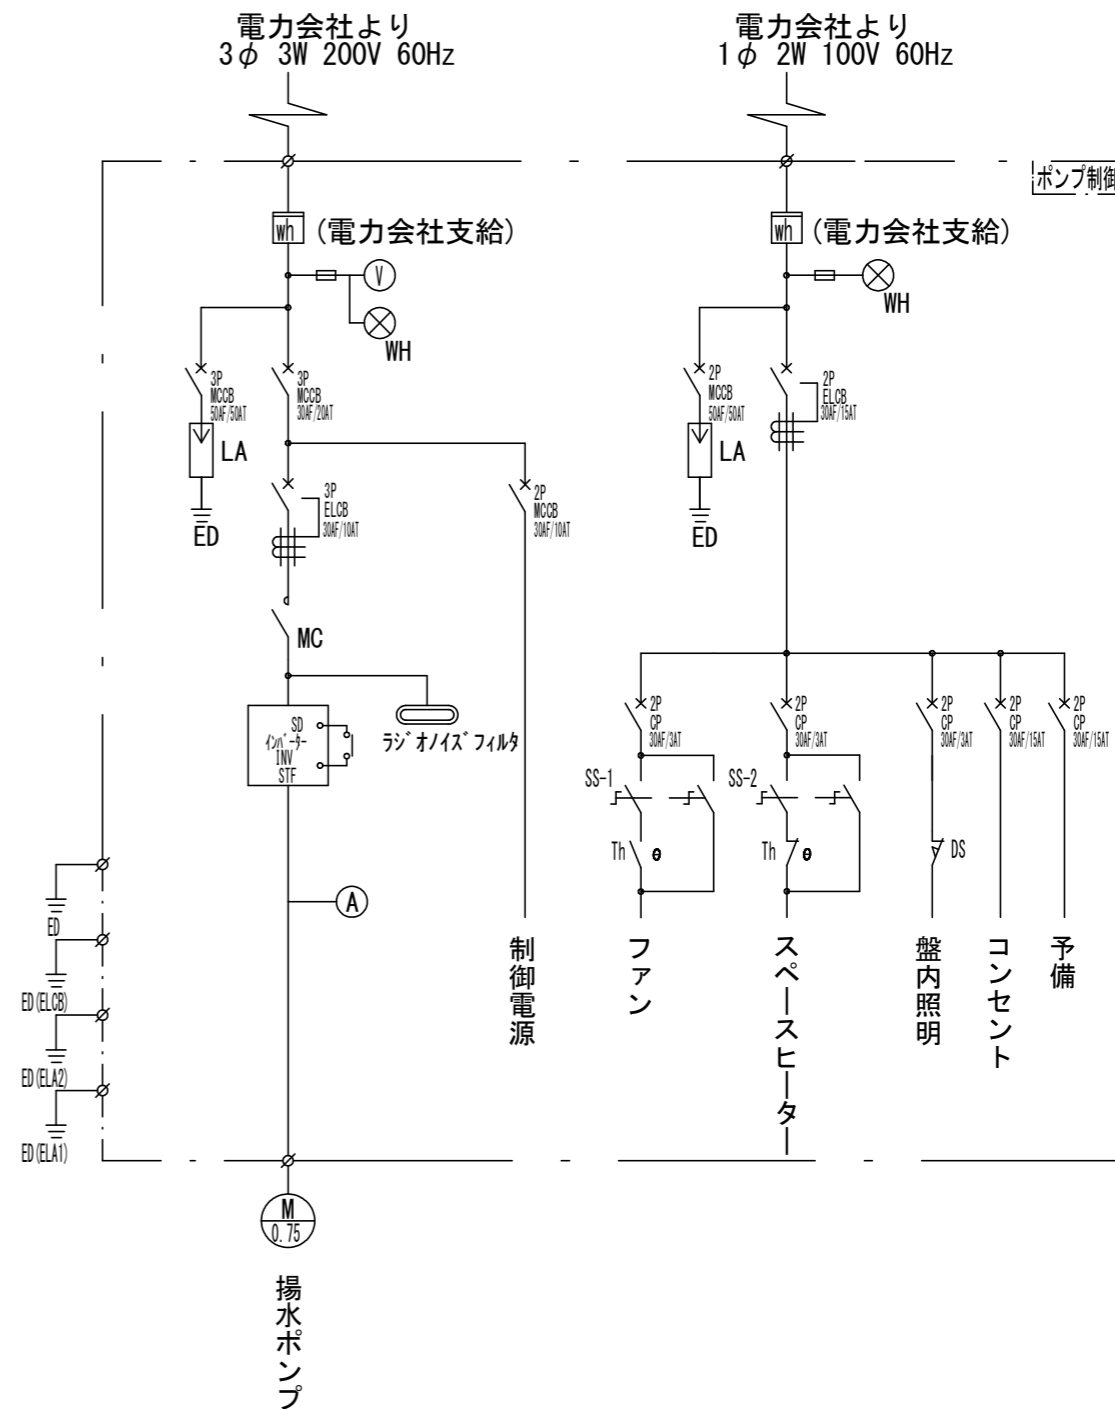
電力会社より
3$\phi$ 3W 200V 60Hz

電力会社より
1$\phi$ 2W 100V 60Hz

ポンプ制御

Wh (電力会社支給)

Wh (電力会社支給)

V

WH

WH

3P MCCB 50AF/50AT

3P MCCB 30AF/20AT

2P MCCB 50AF/50AT

2P ELCB 30AF/15AT

LA

LA

ED

ED

3P ELCB 30AF/10AT

2P MCCB 30AF/10AT

MC

SD インバーター INV STF

ラジオノイズフィルタ

2P CP 30AF/3AT

2P CP 30AF/3AT

2P CP 30AF/3AT

2P CP 30AF/15AT

2P CP 30AF/15AT

SS-1

SS-2

Th θ

Th θ

DS

A

ED

ED(ELCB)

ED(ELA2)

ED(ELA1)

制御電源

ファン

スペースヒーター

盤内照明

コンセント

予備

M
0.75

揚水ポンプ